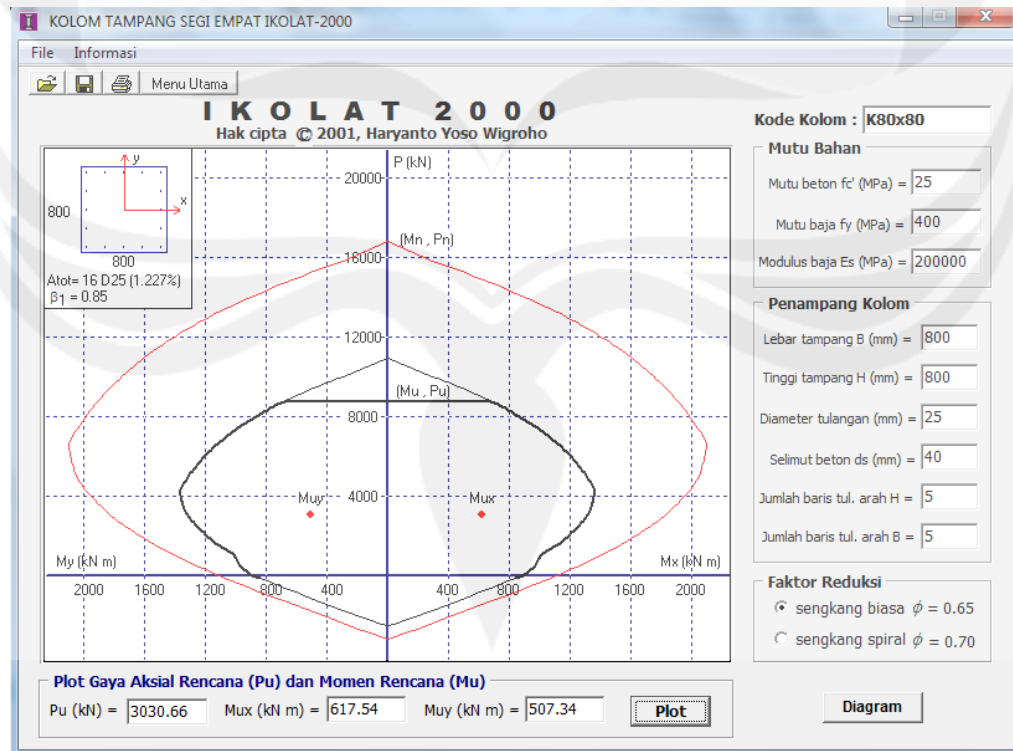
KOLOM TAMPANG SEGI EMPAT IKOLAT-2000

File Informasi

Menu Utama

IKOLAT 2000
Hak cipta © 2001, Haryanto Yoso Wigroho

y
x
800
800
Atot= 16 D25 (1.227%)
$\beta_1$ = 0.85

P (kN)
20000
16000
12000
8000
4000
(Mn , Pn)
(Mu , Pu)
Muy
Mux
My (kN m)
Mx (kN m)
2000 1600 1200 800 400 400 800 1200 1600 2000

Kode Kolom : K80x80

Mutu Bahan
Mutu beton fc' (MPa) = 25
Mutu baja fy (MPa) = 400
Modulus baja Es (MPa) = 200000

Penampang Kolom
Lebar tampang B (mm) = 800
Tinggi tampang H (mm) = 800
Diameter tulangan (mm) = 25
Selimut beton ds (mm) = 40
Jumlah baris tul. arah H = 5
Jumlah baris tul. arah B = 5

Faktor Reduksi
sengkang biasa $\phi$ = 0.65
sengkang spiral $\phi$ = 0.70

Plot Gaya Aksial Rencana (Pu) dan Momen Rencana (Mu)
Pu (kN) = 3030.66 Mux (kN m) = 617.54 Muy (kN m) = 507.34 Plot

Diagram